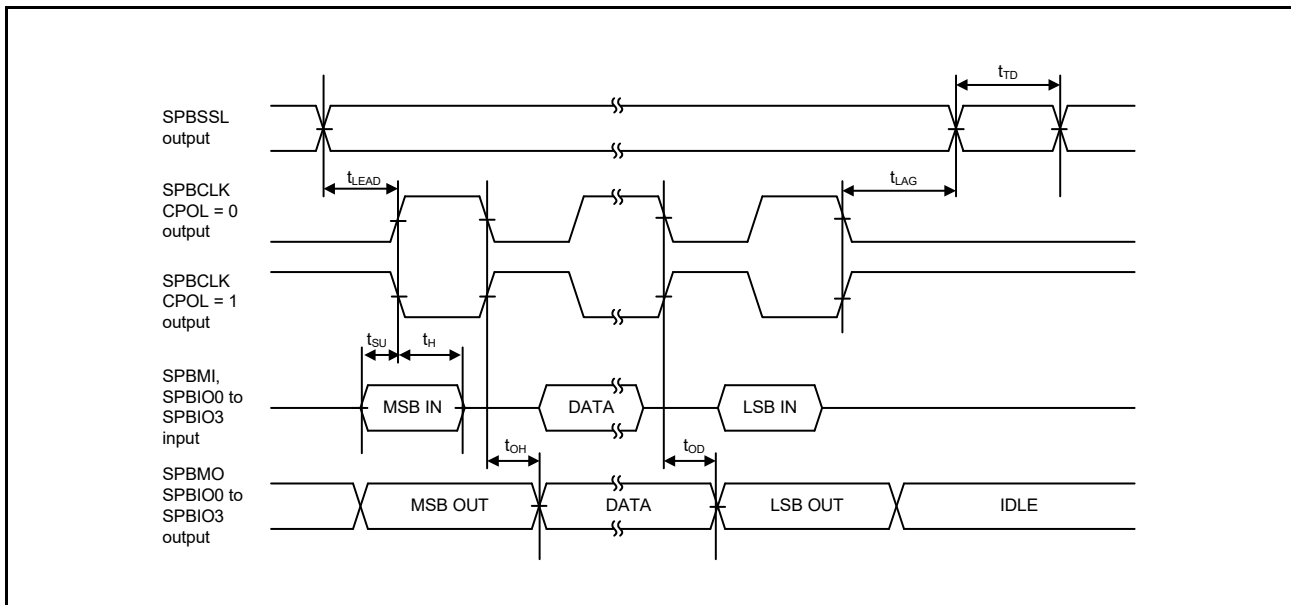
$t_{TD}$

SPBSSL output

$t_{LEAD}$

$t_{LAG}$

SPBCLK CPOL = 0 output

SPBCLK CPOL = 1 output

$t_{SU}$

$t_{H}$

SPBMI, SPBIO0 to SPBIO3 input

MSB IN

DATA

LSB IN

$t_{OH}$

$t_{OD}$

SPBMO SPBIO0 to SPBIO3 output

MSB OUT

DATA

LSB OUT

IDLE